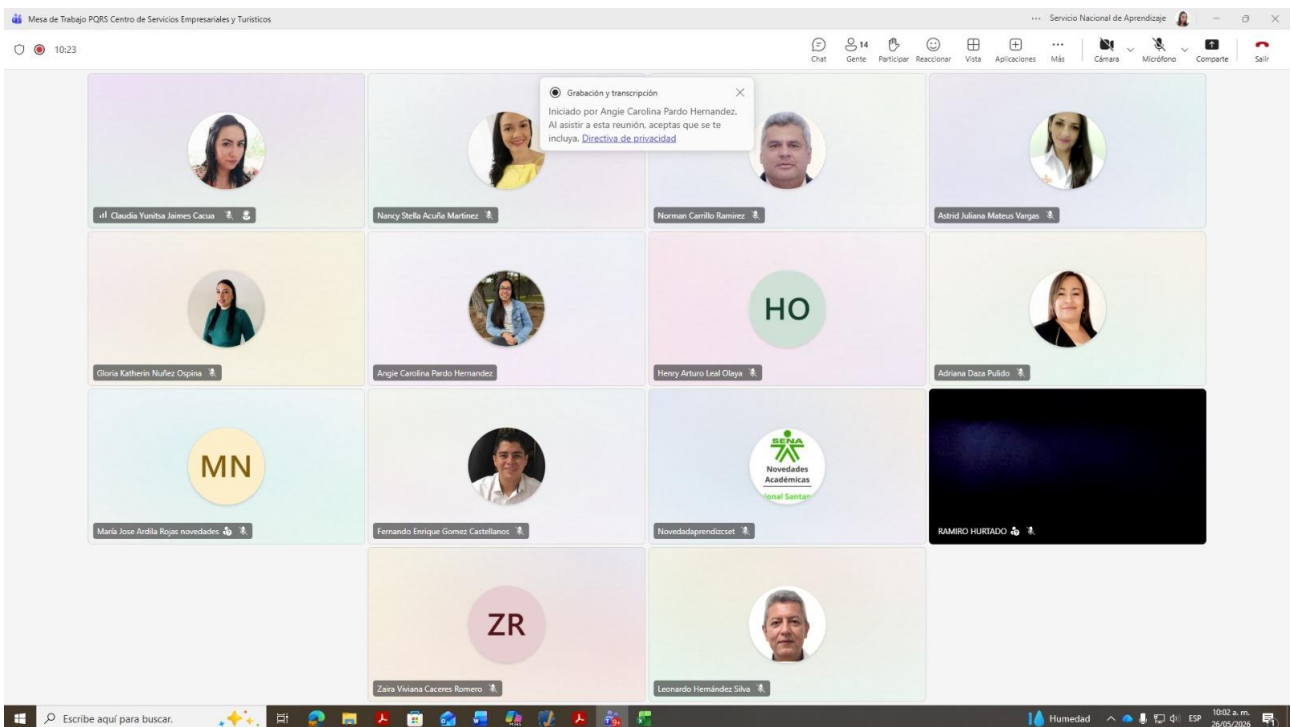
Mesa de Trabajo PQRS Centro de Servicios Empresariales y Turisticos

... Servicio Nacional de Aprendizaje

10:23

Chat
14 Gente
Participar
Reaccionar
Vista
Aplicaciones
Más
Cámara
Micrófono
Comparte
Salir

Grabación y transcripción
Iniciado por Angie Carolina Pardo Hernandez. Al asistir a esta reunión, aceptas que se te incluya. Directiva de privacidad

Claudia Yunitsa Jaimes Cacua

Nancy Stella Acuña Martinez

Norman Carrillo Ramirez

Astrid Juliana Mateus Vargas

Gloria Katherin Nuñez Ospina

Angie Carolina Pardo Hernandez

HO

Henry Arturo Leal Olaya

Adriana Daza Pulido

MN

María Jose Ardila Rojas novedades

Fernando Enrique Gomez Castellanos

SENA
Novedades Académicas
ional Santan

Novedadaprendizcset

RAMIRO HURTADO

ZR

Zaira Viviana Caceres Romero

Leonardo Hernández Silva

Escribe aquí para buscar.

Humedad

ESP

10:02 a. m.
26/05/2026